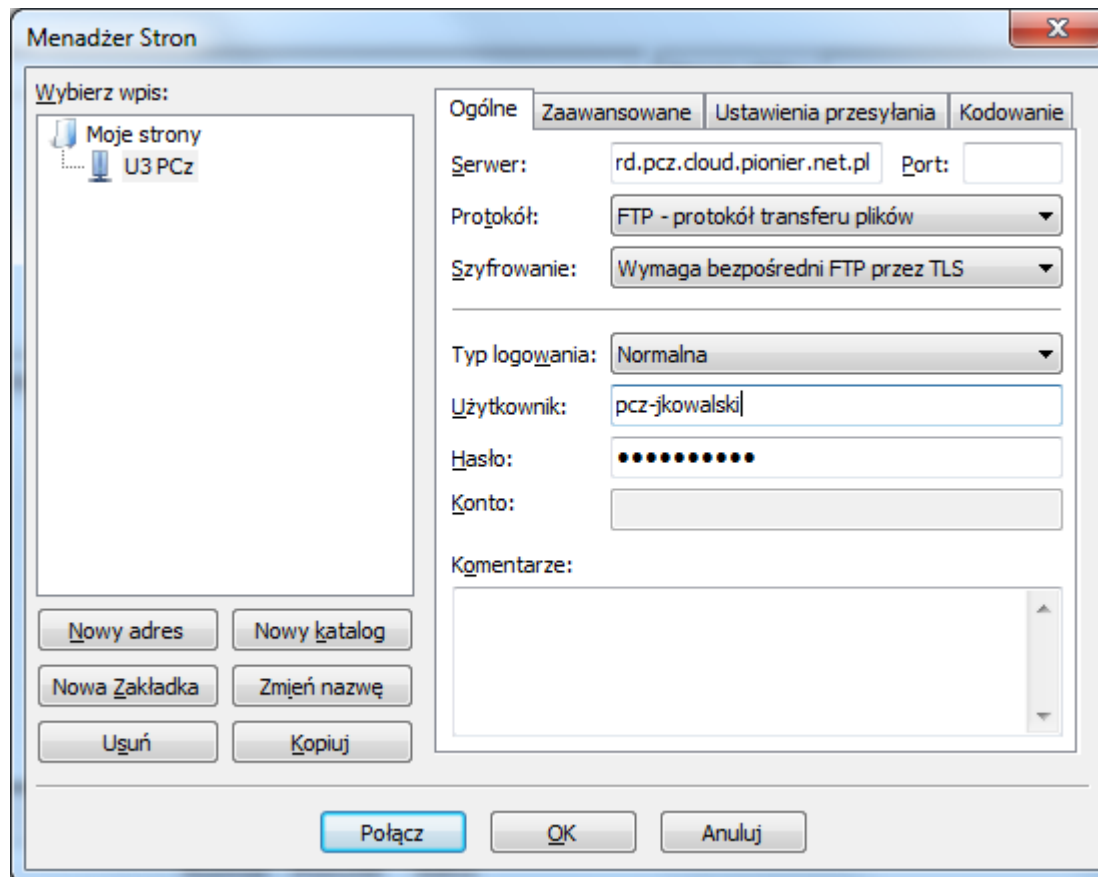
Menadżer Stron

Wybierz wpis:

Moje strony

U3 PCz

Ogólne | Zaawansowane | Ustawienia przesyłania | Kodowanie

Serwer: rd.pcz.cloud.pionier.net.pl Port:

Protokół: FTP - protokół transferu plików

Szyfrowanie: Wymaga bezpośredni FTP przez TLS

Typ logowania: Normalna

Użytkownik: pcz-jkowalski

Hasło: ••••••••••

Konto:

Komentarze:

Nowy adres

Nowy katalog

Nowa Zakładka

Zmień nazwę

Usuń

Kopiuj

Połącz

OK

Anuluj